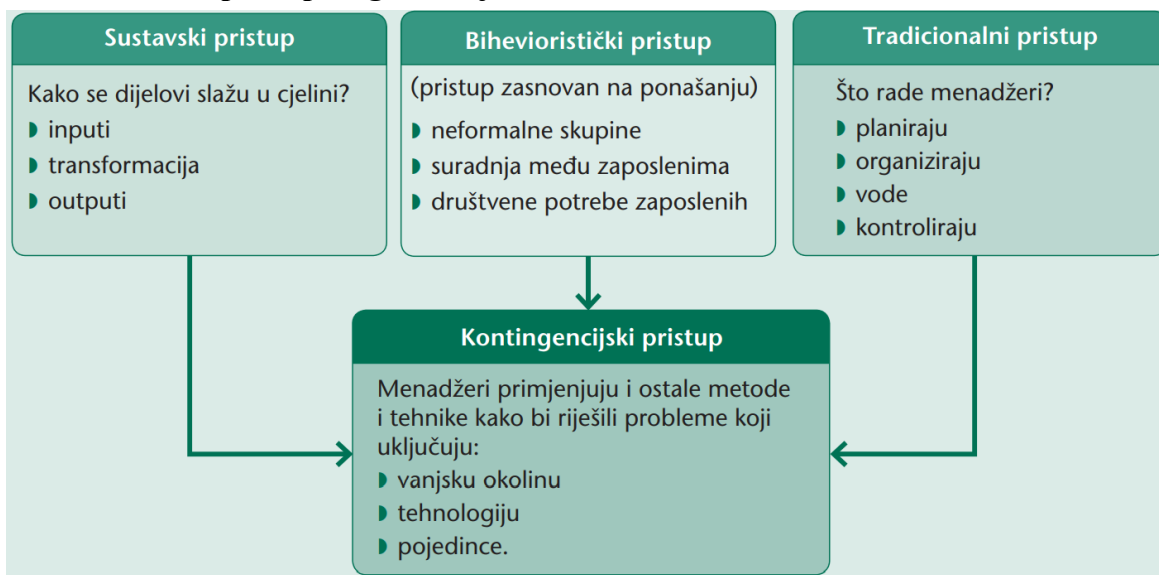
Sustavski pristup

Kako se dijelovi slažu u cjelini?
- inputi
- transformacija
- outputi

Bihevioristički pristup

(pristup zasnovan na ponašanju)
- neformalne skupine
- suradnja među zaposlenima
- društvene potrebe zaposlenih

Tradicionalni pristup

Što rade menadžeri?
- planiraju
- organiziraju
- vode
- kontroliraju

Kontingencijski pristup

Menadžeri primjenjuju i ostale metode i tehnike kako bi riješili probleme koji uključuju:
- vanjsku okolinu
- tehnologiju
- pojedince.